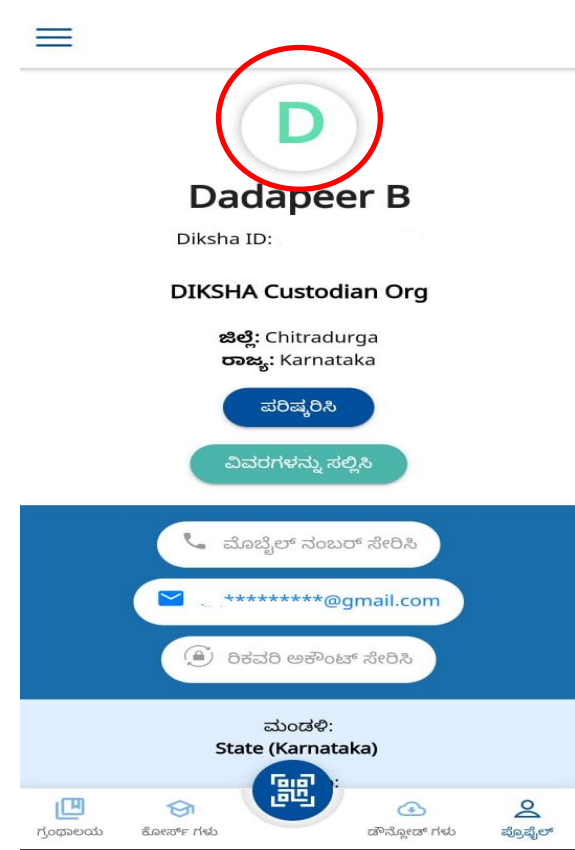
D

Dadapeer B

Diksha ID:

DIKSHA Custodian Org

ಜಿಲ್ಲೆ: Chitradurga
ರಾಜ್ಯ: Karnataka

ಪರಿಷ್ಕರಿಸಿ

ವಿವರಗಳನ್ನು ಸಲ್ಲಿಸಿ

ಮೊಬೈಲ್ ನಂಬರ್ ಸೇರಿಸಿ

*********@gmail.com

ರಿಕವರಿ ಅಕೌಂಟ್ ಸೇರಿಸಿ

ಮಂಡಳಿ:
State (Karnataka)

ಗ್ರಂಥಾಲಯ ಕೋರ್ಸ್ ಗಳು ಡೌನ್ಲೋಡ್ ಗಳು ಪ್ರೊಫೈಲ್